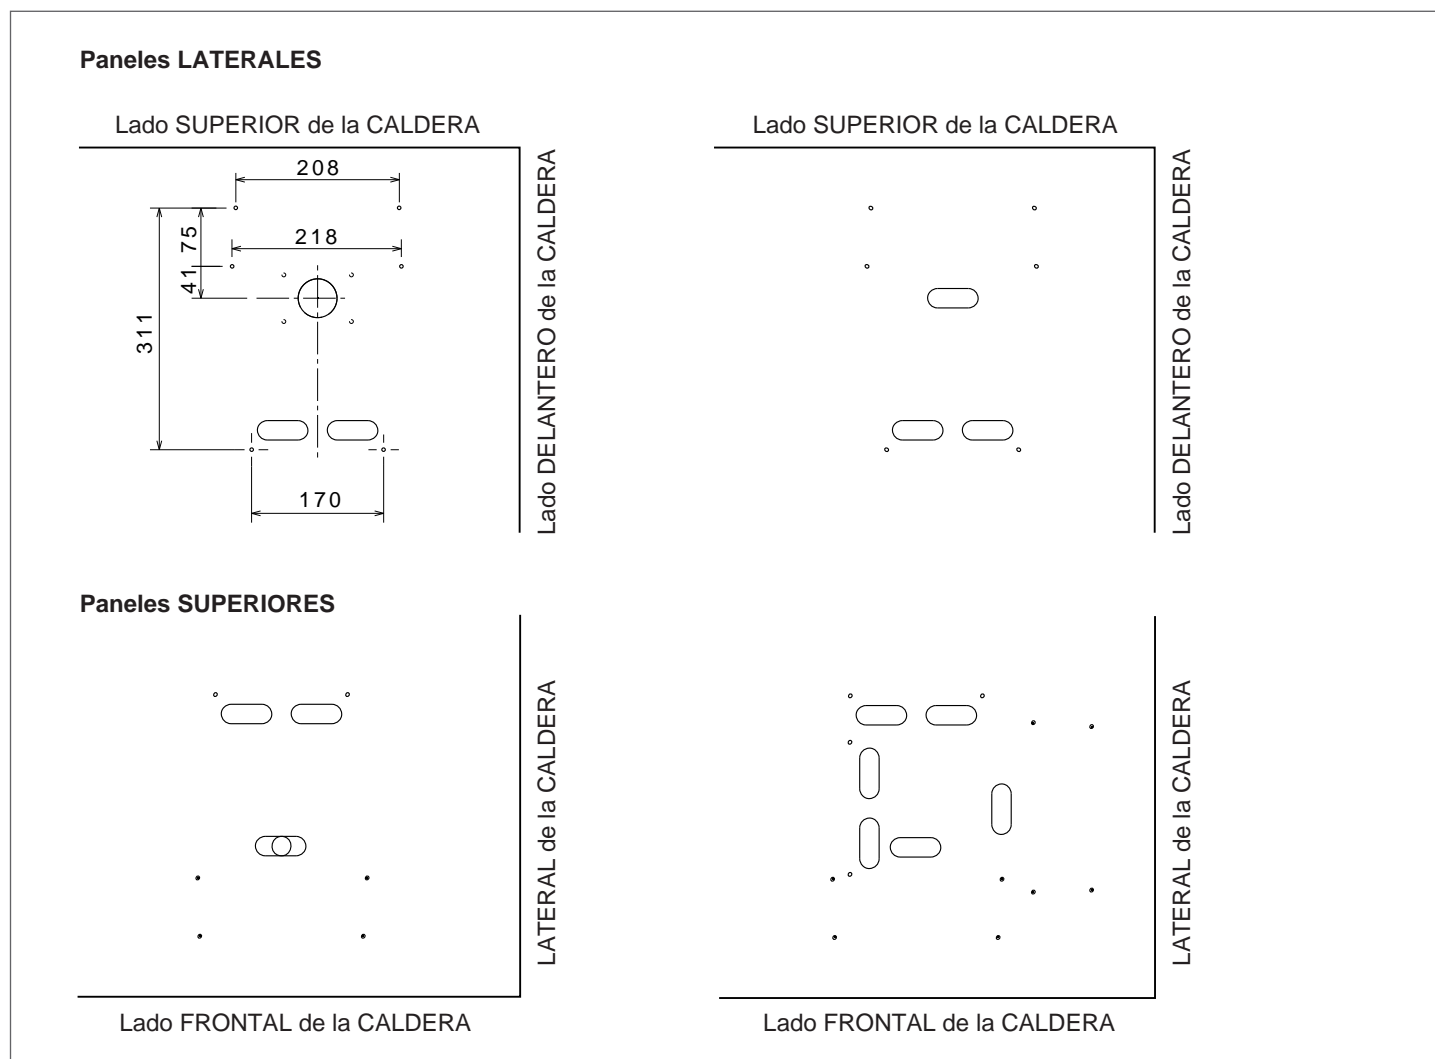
Paneles LATERALES

Lado SUPERIOR de la CALDERA

208

75

218

41

311

170

Lado DELANTERO de la CALDERA

Lado SUPERIOR de la CALDERA

Lado DELANTERO de la CALDERA

Paneles SUPERIORES

LATERAL de la CALDERA

Lado FRONTAL de la CALDERA

LATERAL de la CALDERA

Lado FRONTAL de la CALDERA